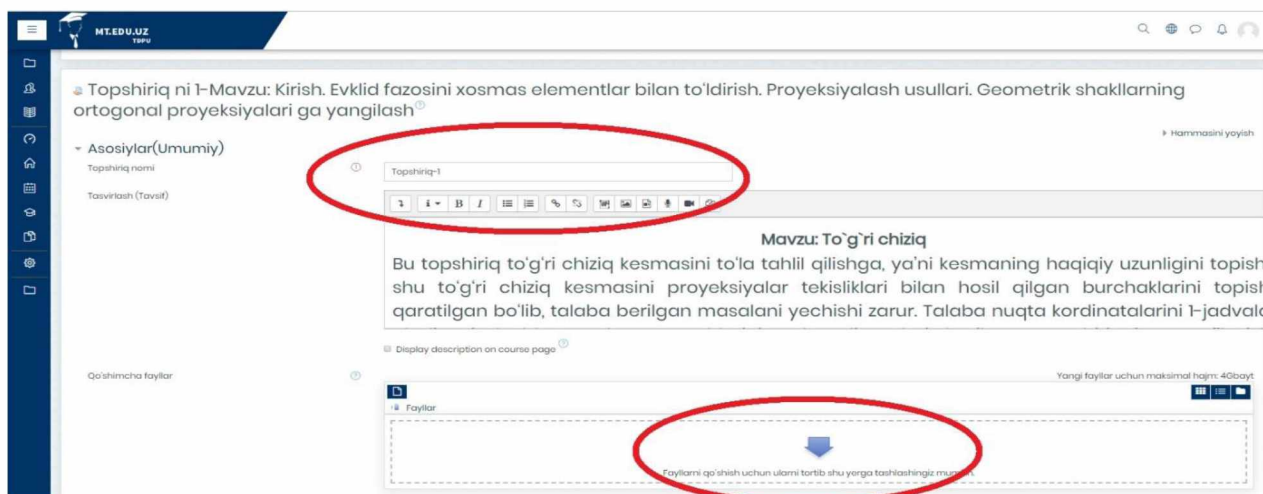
MT.EDU.UZ
TDPU

Topshiriq ni 1-Mavzu: Kirish. Evklid fazosini xosmas elementlar bilan to'ldirish. Proyeksiyalash usullari. Geometrik shakllarning ortogonal proyeksiyalari ga yangilash

Hammasini yoyish

Asosiylar(Umumiy)

Topshiriq nomi

Topshiriq-1

Tasvirlash (Tavsif)

Mavzu: To`g`ri chiziq

Bu topshiriq to'g'ri chiziq kesmasini to'la tahlil qilishga, ya'ni kesmaning haqiqiy uzunligini topish shu to'g'ri chiziq kesmasini proyeksiyalar tekisliklari bilan hosil qilgan burchaklarini topish qaratilgan bo'lib, talaba berilgan masalani yechishi zarur. Talaba nuqta kordinatalarini 1-jadvala

Display description on course page

Qo'shimcha fayllar

Yangi fayllar uchun maksimal hajm: 4Gbayt

Fayllar

Fayllarni qo'shish uchun ularni tortib shu yerga tashlashingiz mumkin.